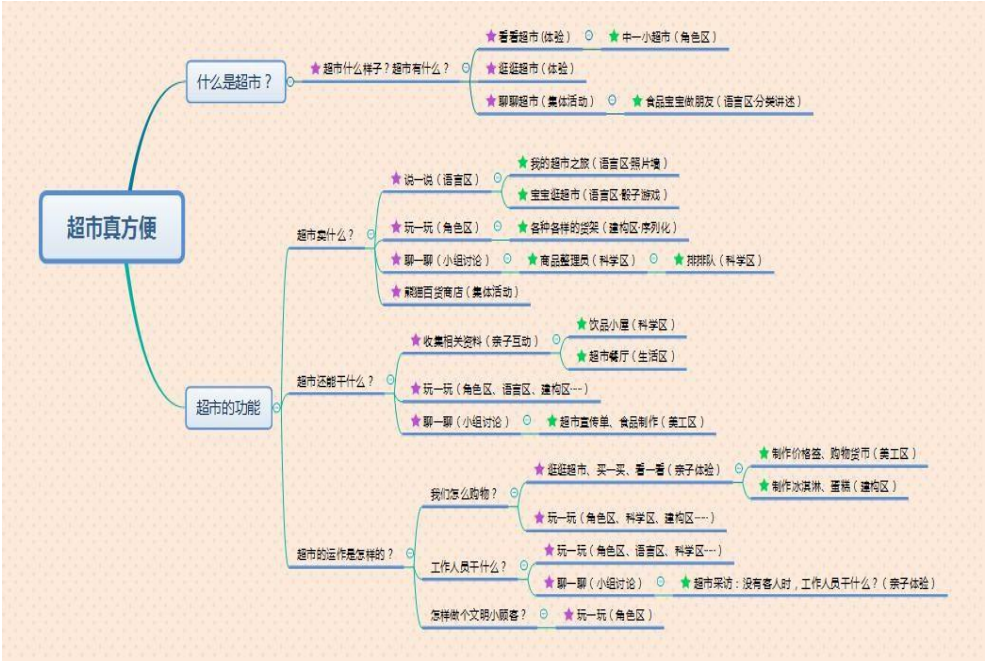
超市真方便

什么是超市？

★超市什么样子？超市有什么？

★看看超市（体验）

★中一小超市（角色区）

★逛逛超市（体验）

★聊聊超市（集体活动）

★食品宝宝做朋友（语言区·分类讲述）

超市的功能

超市卖什么？

★说一说（语言区）

★我的超市之旅（语言区·照片墙）

★宝宝逛超市（语言区·骰子游戏）

★玩一玩（角色区）

★各种各样的货架（建构区·序列化）

★聊一聊（小组讨论）

★商品整理员（科学区）

★排排队（科学区）

★熊猫百货商店（集体活动）

超市还能干什么？

★收集相关资料（亲子互动）

★饮品小屋（科学区）

★超市餐厅（生活区）

★玩一玩（角色区、语言区、建构区……）

★聊一聊（小组讨论）

★超市宣传单、食品制作（美工区）

超市的运作是怎样的？

我们怎么购物？

★逛逛超市、买一买、看一看（亲子体验）

★制作价格签、购物货币（美工区）

★制作冰淇淋、蛋糕（建构区）

★玩一玩（角色区、科学区、建构区……）

工作人员干什么？

★玩一玩（角色区、语言区、科学区……）

★聊一聊（小组讨论）

★超市采访：没有客人时，工作人员干什么？（亲子体验）

怎样做个文明小顾客？

★玩一玩（角色区）